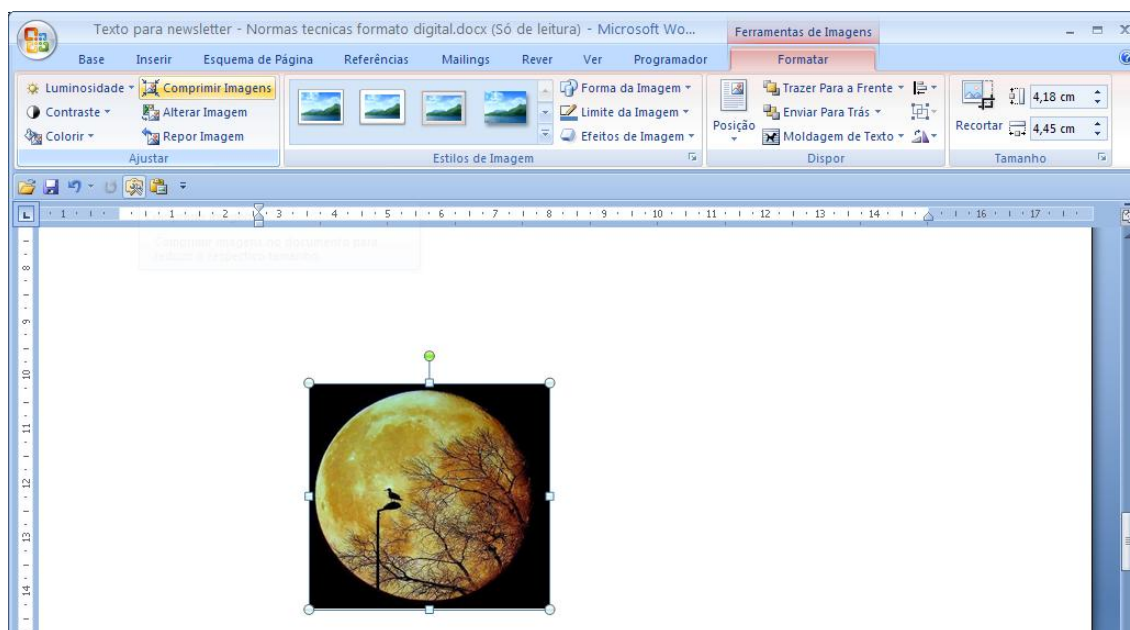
Texto para newsletter - Normas tecnicas formato digital.docx (Só de leitura) - Microsoft Wo...

Ferramentas de Imagens

Base Inserir Esquema de Página Referências Mailings Rever Ver Programador Formatar

Luminosidade
Comprimir Imagens
Contraste
Alterar Imagem
Colorir
Repor Imagem
Ajustar

Forma da Imagem
Limite da Imagem
Efeitos de Imagem
Estilos de Imagem

Posição
Trazer Para a Frente
Enviar Para Trás
Moldagem de Texto
Dispor

Recortar
4,18 cm
4,45 cm
Tamanho

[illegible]

· 1 · 1 · 1 · 2 · 3 · 4 · 5 · 6 · 7 · 8 · 9 · 10 · 11 · 12 · 13 · 14 · 16 · 17 ·

8
9
10
11
12
13
14